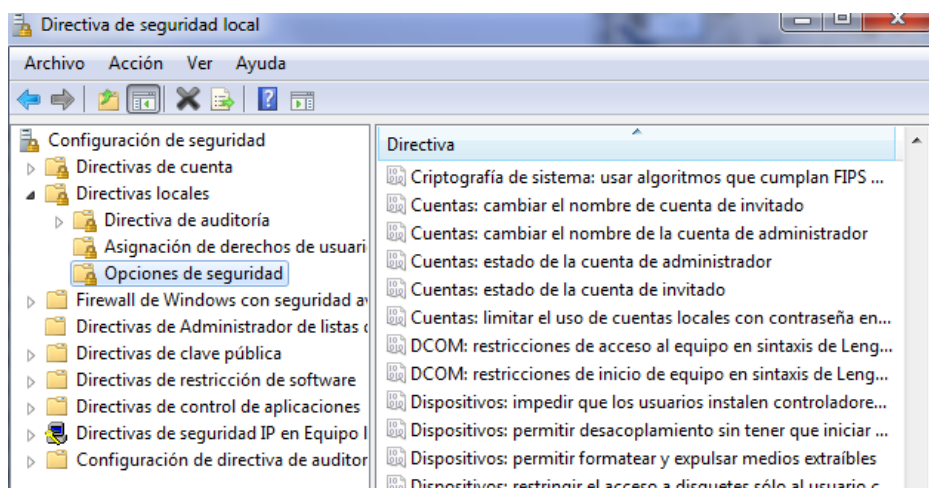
Directiva de seguridad local

Archivo Acción Ver Ayuda

Configuración de seguridad
Directivas de cuenta
Directivas locales
Directiva de auditoría
Asignación de derechos de usuari
Opciones de seguridad
Firewall de Windows con seguridad a
Directivas de Administrador de listas d
Directivas de clave pública
Directivas de restricción de software
Directivas de control de aplicaciones
Directivas de seguridad IP en Equipo l
Configuración de directiva de auditor

Directiva
Criptografía de sistema: usar algoritmos que cumplan FIPS ...
Cuentas: cambiar el nombre de cuenta de invitado
Cuentas: cambiar el nombre de la cuenta de administrador
Cuentas: estado de la cuenta de administrador
Cuentas: estado de la cuenta de invitado
Cuentas: limitar el uso de cuentas locales con contraseña en...
DCOM: restricciones de acceso al equipo en sintaxis de Leng...
DCOM: restricciones de inicio de equipo en sintaxis de Leng...
Dispositivos: impedir que los usuarios instalen controladore...
Dispositivos: permitir desacoplamiento sin tener que iniciar ...
Dispositivos: permitir formatear y expulsar medios extraíbles
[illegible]